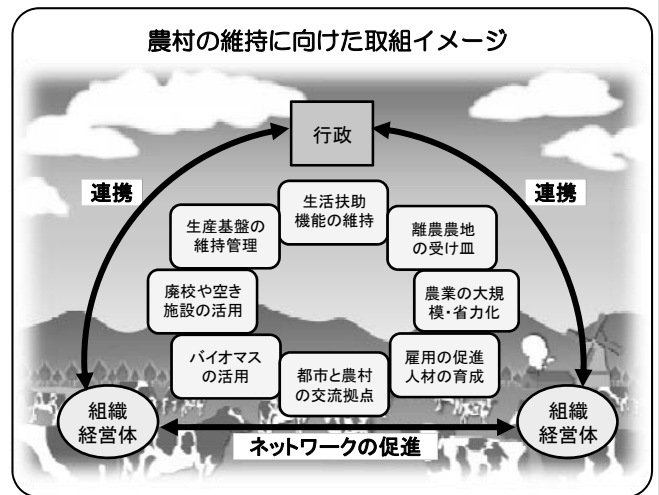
農村の維持に向けた取組イメージ

行政

連携

連携

生活扶助機能の維持

生産基盤の維持管理

離農農地の受け皿

廃校や空き施設の活用

農業の大規模・省力化

バイオマスの活用

都市と農村の交流拠点

雇用の促進人材の育成

組織経営体

組織経営体

ネットワークの促進